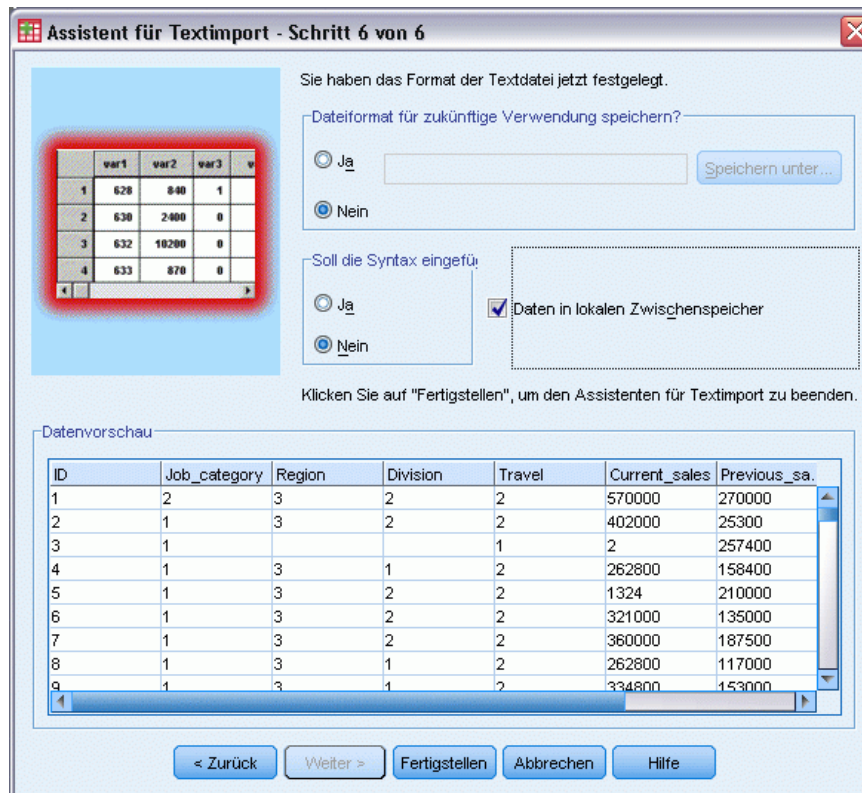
Assistent für Textimport - Schritt 6 von 6

| | var1 | var2 | var3 | v |
|---|---|---|---|---|
| 1 | 628 | 840 | 1 | |
| 2 | 630 | 2400 | 0 | |
| 3 | 632 | 10200 | 0 | |
| 4 | 633 | 870 | 0 | |

Sie haben das Format der Textdatei jetzt festgelegt.

Dateiformat für zukünftige Verwendung speichern?

Ja

Speichern unter...

Nein

Soll die Syntax eingefü

Ja

Nein

Daten in lokalen Zwischenspeicher

Klicken Sie auf "Fertigstellen", um den Assistenten für Textimport zu beenden.

Datenvorschau

| ID | Job_category | Region | Division | Travel | Current_sales | Previous_sa |
|---|---|---|---|---|---|---|
| 1 | 2 | 3 | 2 | 2 | 570000 | 270000 |
| 2 | 1 | 3 | 2 | 2 | 402000 | 25300 |
| 3 | 1 | | | 1 | 2 | 257400 |
| 4 | 1 | 3 | 1 | 2 | 262800 | 158400 |
| 5 | 1 | 3 | 2 | 2 | 1324 | 210000 |
| 6 | 1 | 3 | 2 | 2 | 321000 | 135000 |
| 7 | 1 | 3 | 2 | 2 | 360000 | 187500 |
| 8 | 1 | 3 | 1 | 2 | 262800 | 117000 |
| 9 | 1 | 3 | 1 | 2 | 334800 | 153000 |

< Zurück

Weiter >

Fertigstellen

Abbrechen

Hilfe